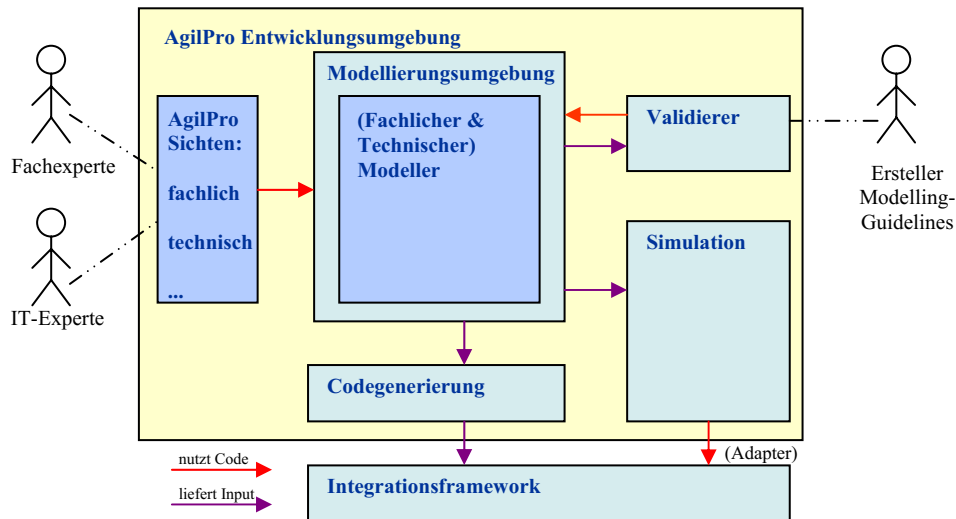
Fachexperte

IT-Experte

AgilPro Entwicklungsumgebung

AgilPro Sichten:

fachlich

technisch

...

Modellierungsumgebung

(Fachlicher & Technischer) Modeller

Validierer

Simulation

Codegenerierung

Ersteller Modelling-Guidelines

(Adapter)

nutzt Code

liefert Input

Integrationsframework